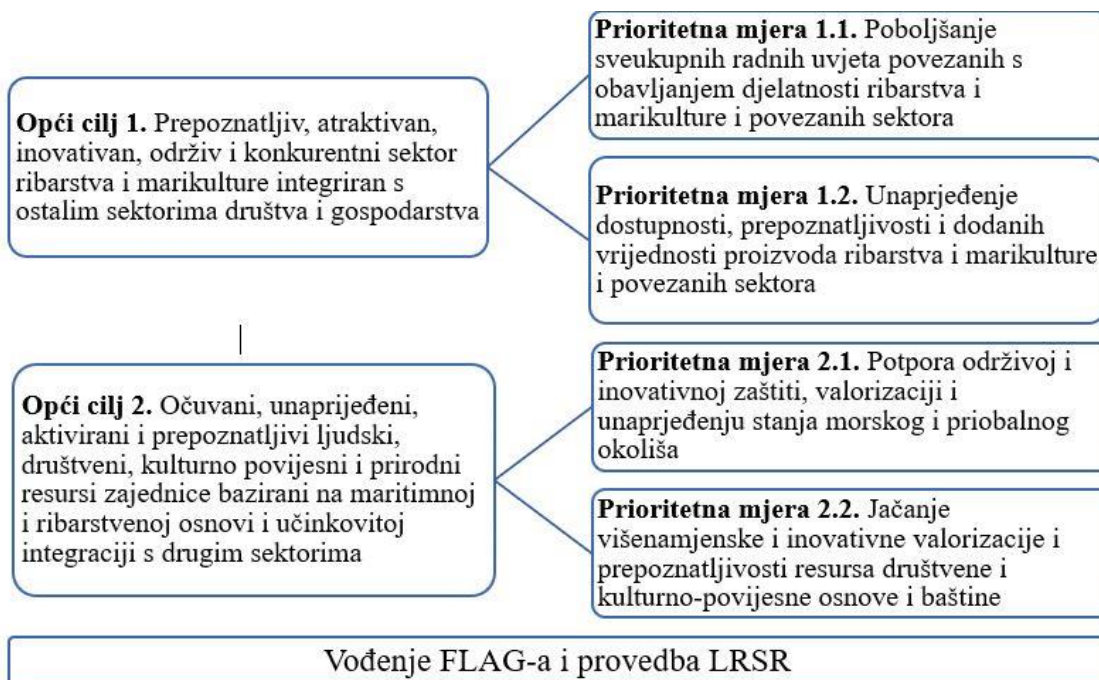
**Opći cilj 1.** Prepoznatljiv, atraktivan, inovativan, održiv i konkurentni sektor ribarstva i marikulture integriran s ostalim sektorima društva i gospodarstva

**Prioritetna mjera 1.1.** Poboljšanje sveukupnih radnih uvjeta povezanih s obavljanjem djelatnosti ribarstva i marikulture i povezanih sektora

**Prioritetna mjera 1.2.** Unaprjeđenje dostupnosti, prepoznatljivosti i dodanih vrijednosti proizvoda ribarstva i marikulture i povezanih sektora

**Opći cilj 2.** Očuvani, unaprijeđeni, aktivirani i prepoznatljivi ljudski, društveni, kulturno povijesni i prirodni resursi zajednice bazirani na maritimnoj i ribarstvenoj osnovi i učinkovitoj integraciji s drugim sektorima

**Prioritetna mjera 2.1.** Potpora održivoj i inovativnoj zaštiti, valorizaciji i unaprjeđenju stanja morskog i priobalnog okoliša

**Prioritetna mjera 2.2.** Jačanje višenamjenske i inovativne valorizacije i prepoznatljivosti resursa društvene i kulturno-povijesne osnove i baštine

Vođenje FLAG-a i provedba LRSR